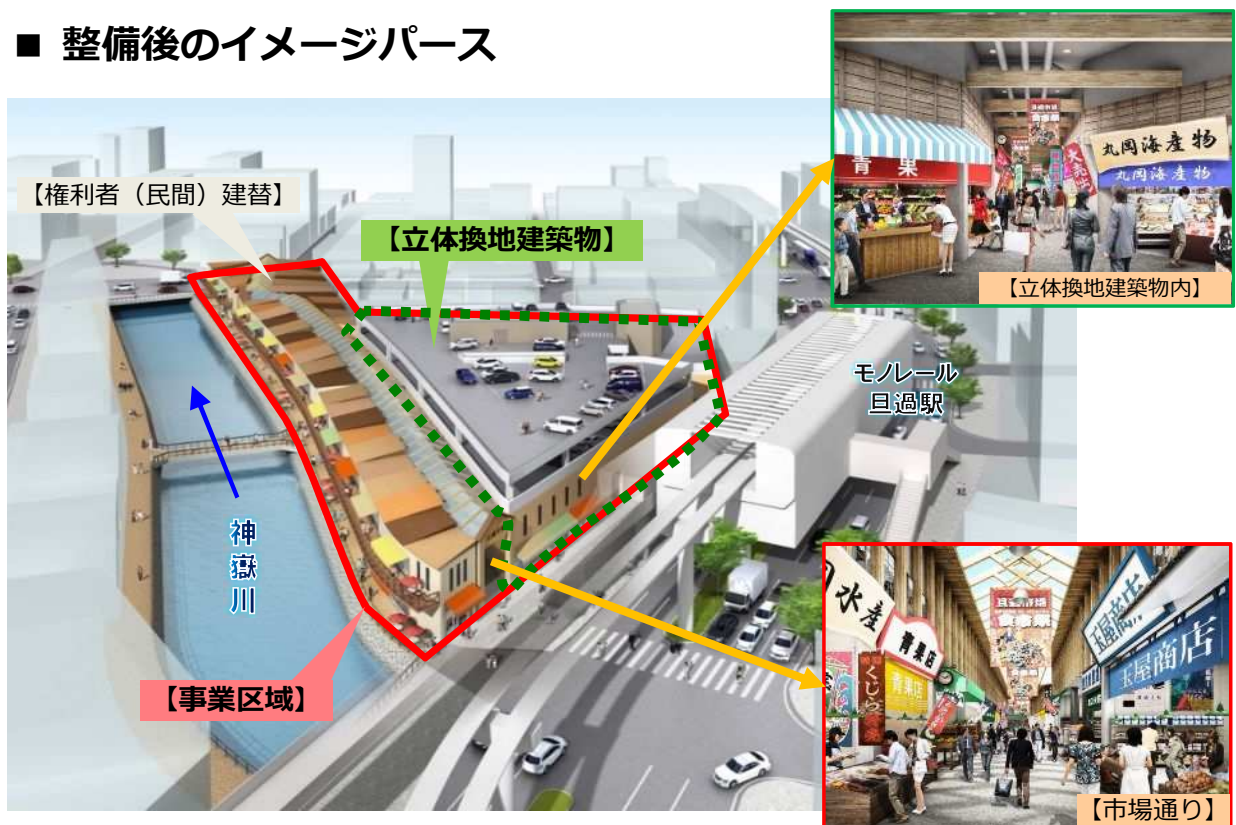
■ 整備後のイメージパース

【権利者（民間）建替】

【立体換地建築物】

青果

丸岡海産物

丸岡海産物

【立体換地建築物内】

モノレール
旦過駅

神
嶽
川

【事業区域】

水産

青果店

青果店

玉屋商店

玉屋商店

【市場通り】